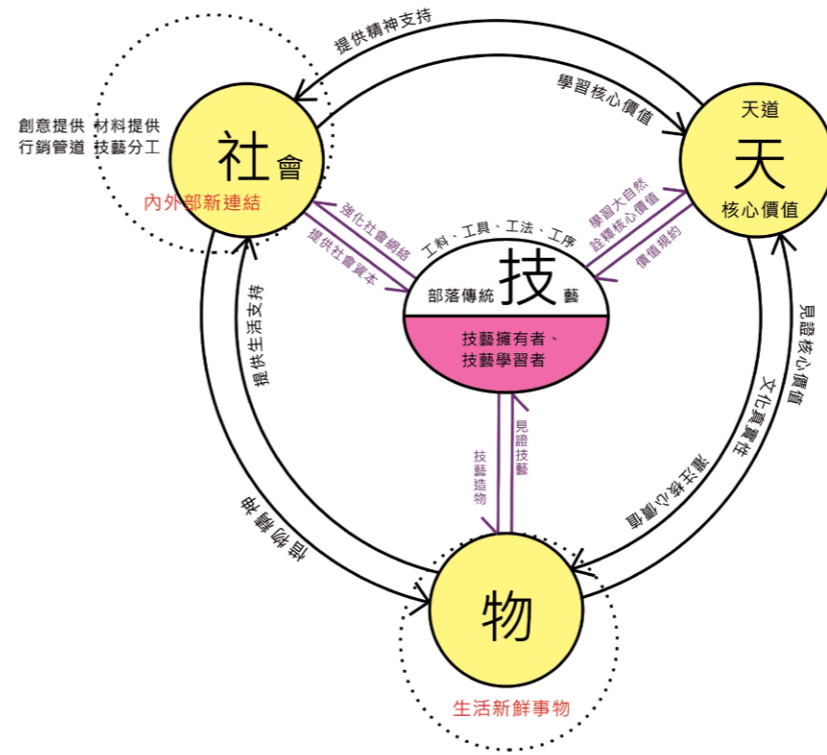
提供精神支持

學習核心價值

創意提供 材料提供
行銷管道 技藝分工

社會

內外部新連結

天道
天
核心價值

強化社會網絡
提供社會資本

學習大自然
詮釋核心價值
價值規約

工料、工具、工法、工序

部落傳統 技 藝

技藝擁有者、
技藝學習者

提供生活支持

見證核心價值
文化真實性

技藝造物
見證技藝

灌注核心價值

造物精神

物

生活新鮮事物